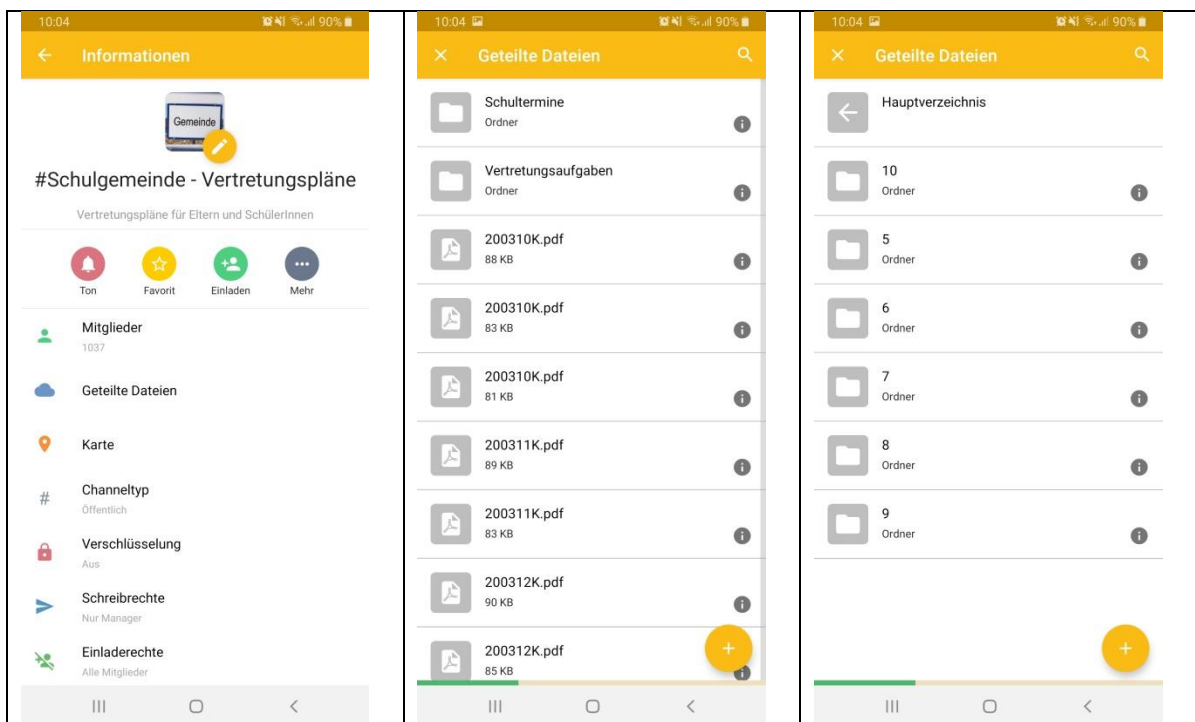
10:04 90%

Informationen

Gemeinde

#Schulgemeinde - Vertretungspläne

Vertretungspläne für Eltern und SchülerInnen

Ton Favorit Einladen Mehr

Mitglieder
1037

Geteilte Dateien

Karte

Channeltyp
Öffentlich

Verschlüsselung
Aus

Schreibrechte
Nur Manager

Einladerechte
Alle Mitglieder

10:04 90%

Geteilte Dateien

Schultermine
Ordner

Vertretungsaufgaben
Ordner

200310K.pdf
88 KB

200310K.pdf
83 KB

200310K.pdf
81 KB

200311K.pdf
89 KB

200311K.pdf
83 KB

200312K.pdf
90 KB

200312K.pdf
85 KB

10:04 90%

Geteilte Dateien

Hauptverzeichnis

10
Ordner

5
Ordner

6
Ordner

7
Ordner

8
Ordner

9
Ordner